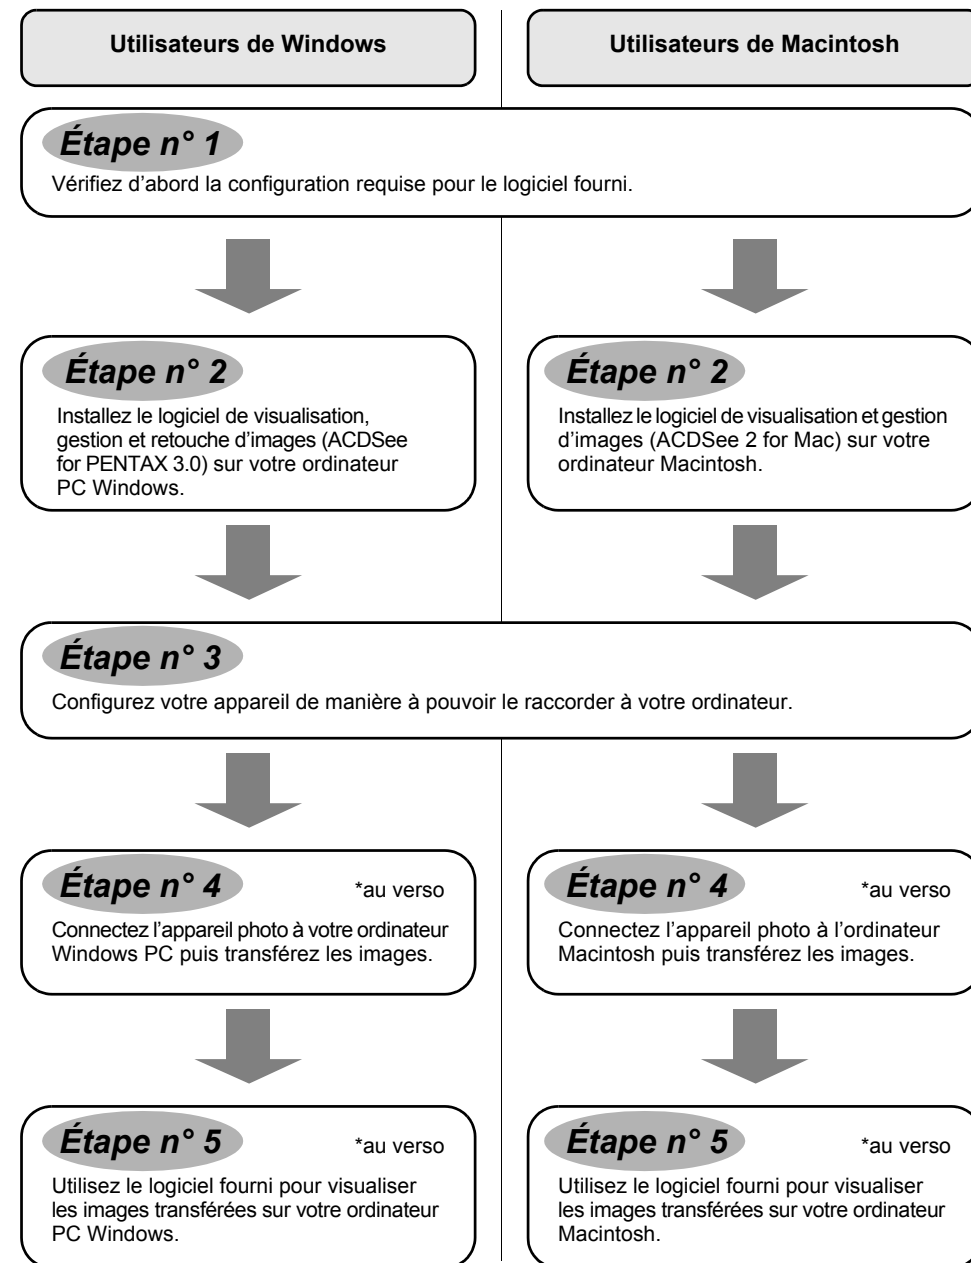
Utilisateurs de Windows

Utilisateurs de Macintosh

Étape n° 1

Vérifiez d'abord la configuration requise pour le logiciel fourni.

Étape n° 2

Installez le logiciel de visualisation, gestion et retouche d'images (ACDSee for PENTAX 3.0) sur votre ordinateur PC Windows.

Étape n° 2

Installez le logiciel de visualisation et gestion d'images (ACDSee 2 for Mac) sur votre ordinateur Macintosh.

Étape n° 3

Configurez votre appareil de manière à pouvoir le raccorder à votre ordinateur.

Étape n° 4

*au verso

Connectez l'appareil photo à votre ordinateur Windows PC puis transférez les images.

Étape n° 4

*au verso

Connectez l'appareil photo à l'ordinateur Macintosh puis transférez les images.

Étape n° 5

*au verso

Utilisez le logiciel fourni pour visualiser les images transférées sur votre ordinateur PC Windows.

Étape n° 5

*au verso

Utilisez le logiciel fourni pour visualiser les images transférées sur votre ordinateur Macintosh.